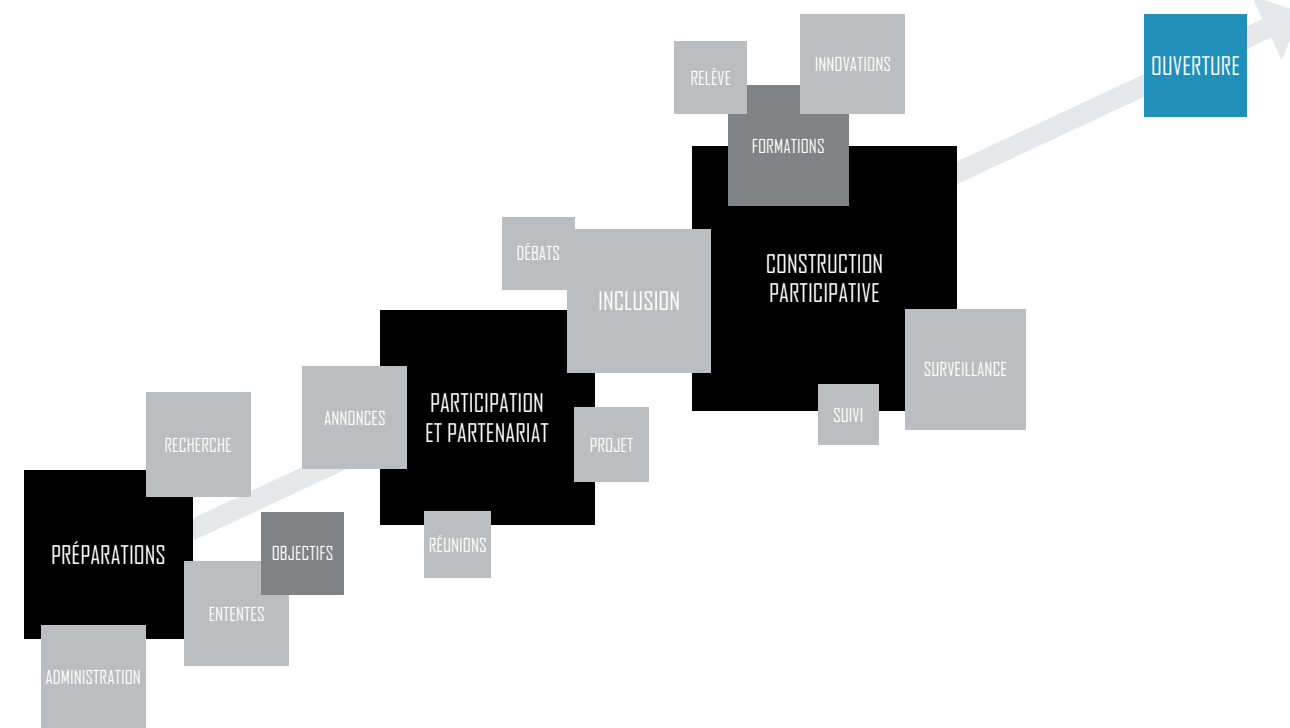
RELÈVE

INNOVATIONS

OUVERTURE

FORMATIONS

DÉBATS

INCLUSION

CONSTRUCTION PARTICIPATIVE

SURVEILLANCE

SUIVI

ANNONCES

PARTICIPATION ET PARTENARIAT

PROJET

RECHERCHE

RÉUNIONS

PRÉPARATIONS

OBJECTIFS

ENTENTES

ADMINISTRATION